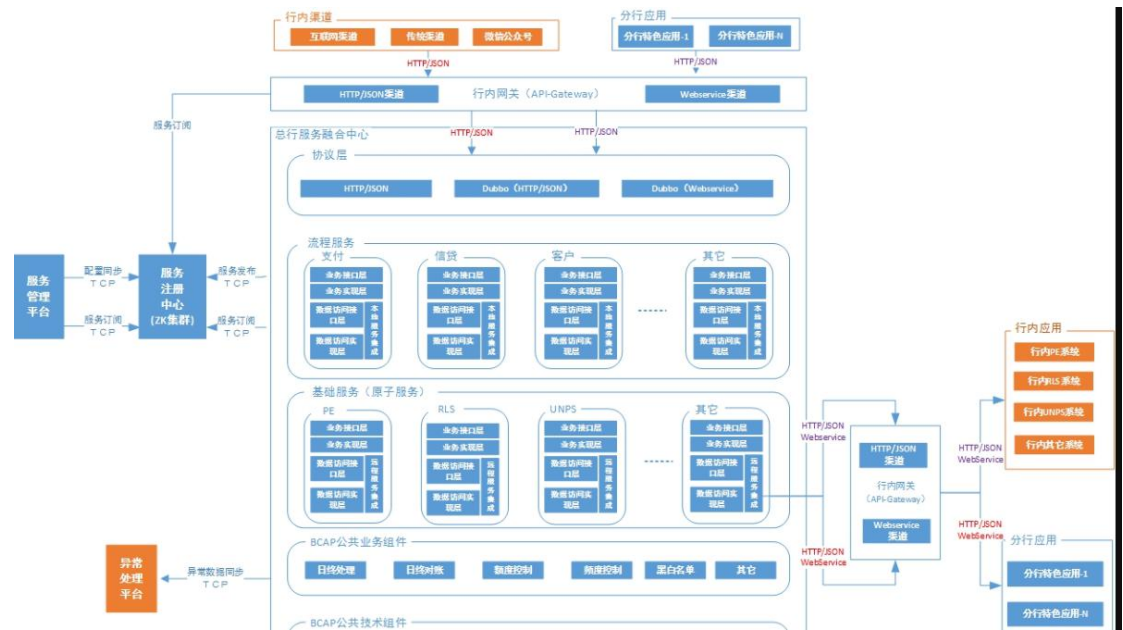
行内渠道
互联网渠道
传统渠道
微信公众号

分行应用
分行特色应用-1
分行特色应用-N

HTTP/JSON
HTTP/JSON

HTTP/JSON渠道
行内网关（API-Gateway）
Webservice渠道

服务订阅

总行服务融合中心

HTTP/JSON
HTTP/JSON

协议层
HTTP/JSON
Dubbo（HTTP/JSON）
Dubbo（Webservice）

流程服务
支付
业务接口层
业务实现层
数据访问接口层
数据访问实现层
本地服务集成

信贷
业务接口层
业务实现层
数据访问接口层
数据访问实现层
本地服务集成

客户
业务接口层
业务实现层
数据访问接口层
数据访问实现层
本地服务集成

其它
业务接口层
业务实现层
数据访问接口层
数据访问实现层
本地服务集成

服务管理平台
配置同步
TCP
服务订阅
TCP

服务注册中心（ZK集群）
服务发布
TCP
服务订阅
TCP

基础服务（原子服务）
PE
业务接口层
业务实现层
数据访问接口层
数据访问实现层
远程服务集成

RLS
业务接口层
业务实现层
数据访问接口层
数据访问实现层
远程服务集成

UNPS
业务接口层
业务实现层
数据访问接口层
数据访问实现层
远程服务集成

其它
业务接口层
业务实现层
数据访问接口层
数据访问实现层
远程服务集成

HTTP/JSON
Webservice

HTTP/JSON渠道
行内网关
（API-Gateway）
Webservice渠道

HTTP/JSON
Webservice

行内应用
行内PE系统
行内RLS系统
行内UNPS系统
行内其它系统

HTTP/JSON
WebService

HTTP/JSON
WebService

HTTP/JSON
Webservice

分行应用
分行特色应用-1
分行特色应用-N

BCAP公共业务组件
日终处理
日终对账
额度控制
频度控制
黑白名单
其它

异常处理平台
异常数据同步
TCP

BCAP公共技术组件